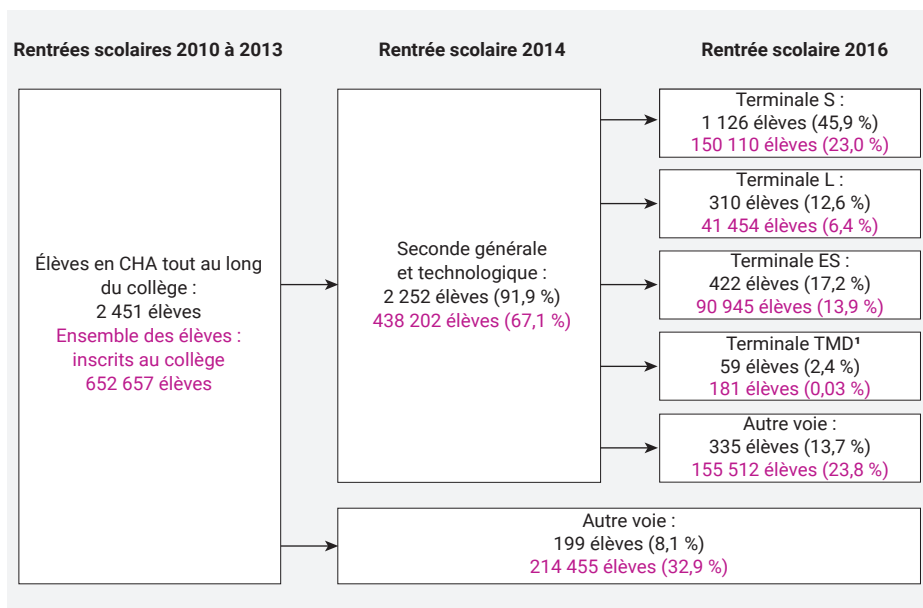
Rentrées scolaires 2010 à 2013

Rentrée scolaire 2014

Rentrée scolaire 2016

Élèves en CHA tout au long du collège : 2 451 élèves
Ensemble des élèves : inscrits au collège 652 657 élèves

Seconde générale et technologique : 2 252 élèves (91,9 %)
438 202 élèves (67,1 %)

Terminale S :
1 126 élèves (45,9 %)
150 110 élèves (23,0 %)

Terminale L :
310 élèves (12,6 %)
41 454 élèves (6,4 %)

Terminale ES :
422 élèves (17,2 %)
90 945 élèves (13,9 %)

Terminale TMD¹
59 élèves (2,4 %)
181 élèves (0,03 %)

Autre voie :
335 élèves (13,7 %)
155 512 élèves (23,8 %)

Autre voie :
199 élèves (8,1 %)
214 455 élèves (32,9 %)